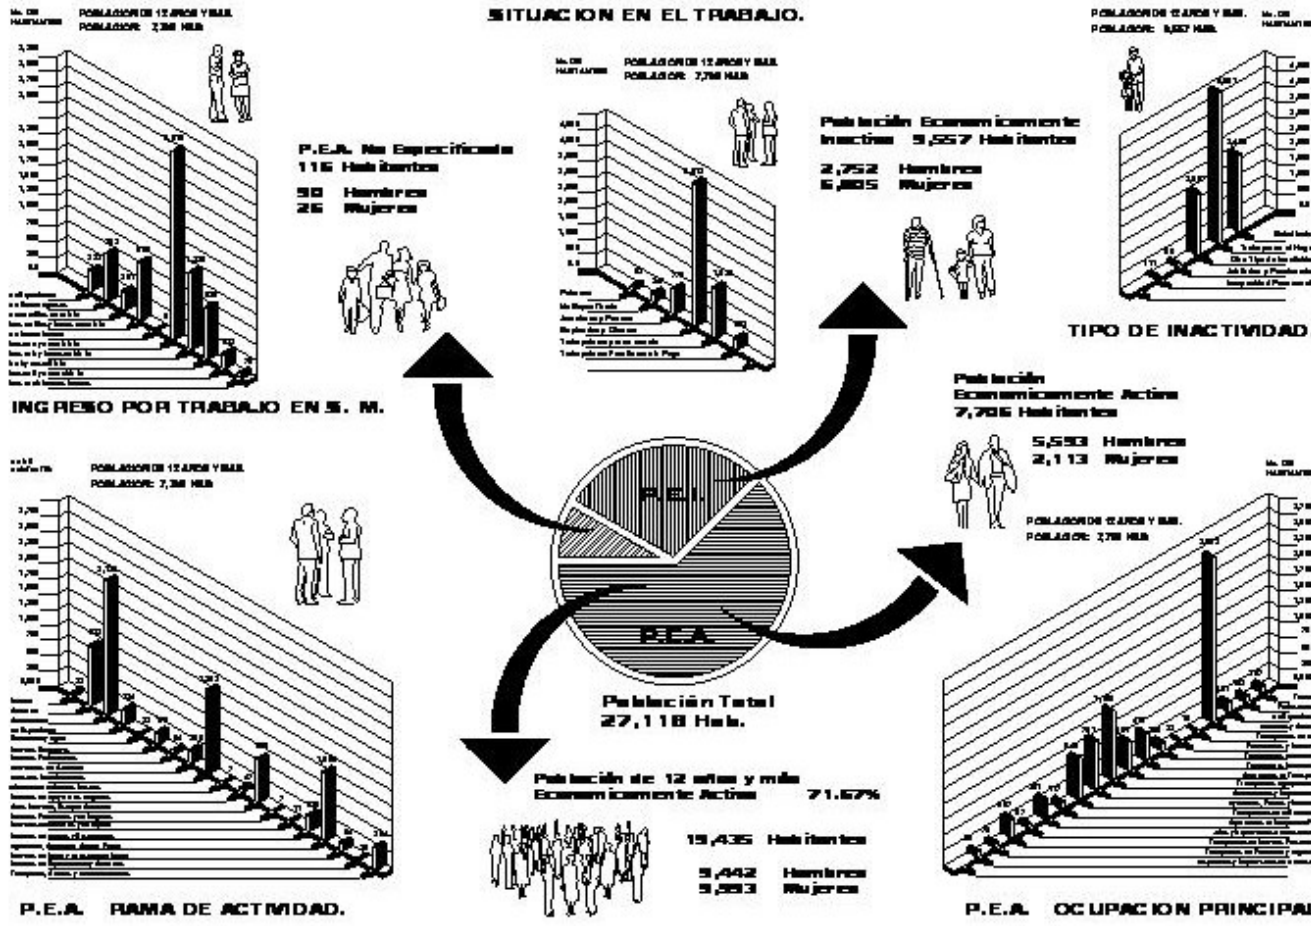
SITUACION EN EL TRABAJO.

No. DE HABITANTES

POBLACION DE 12 AÑOS Y MAS
POBLACION: 7,706 HAB.

P.E.A. No Especificada
116 Habitantes

90 Hombres
26 Mujeres

INGRESO POR TRABAJO EN S. M.

Población Economicamente Inactiva 9,557 Habitantes

2,752 Hombres
6,805 Mujeres

TIPO DE INACTIVIDAD

Población Economicamente Activa
7,706 Habitantes

5,593 Hombres
2,113 Mujeres

P.E.I.

P.E.A.

Población Total
27,118 Hab.

Población de 12 años y más Economicamente Activa 71.67%

19,435 Habitantes

9,442 Hombres
9,993 Mujeres

P.E.A. RAMA DE ACTIVIDAD.

P.E.A. OCUPACION PRINCIPAL